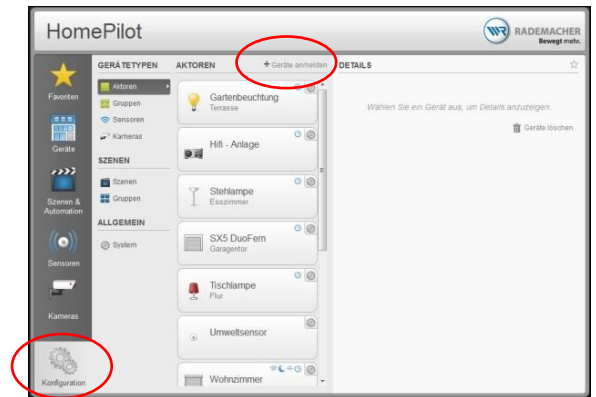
HomePilot

RADEMACHER
Bewegt mehr.

Favoriten

Geräte

Szenen & Automation

Sensoren

Kameras

Konfiguration

GERÄTETYPEN

Aktoren
Gruppen
Sensoren
Kameras

SZENEN

Szenen
Gruppen

ALLGEMEIN

System

AKTOREN

+ Geräte anmelden

Gartenbeuchtung
Terasse

Hifi - Anlage

Stehlampe
Esszimmer

SX5 DuoFern
Garagentor

Tischlampe
Flur

Umweltsensor

Wohnzimmer

DETAILS

Wählen Sie ein Gerät aus, um Details anzuzeigen.

Geräte löschen